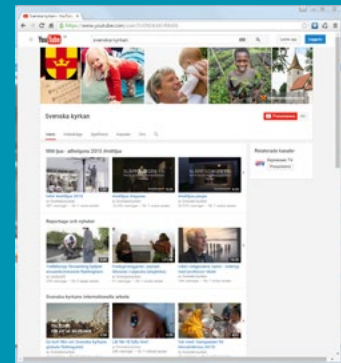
Svenska kyrkan - YouTube

https://www.youtube.com/user/SVENSKAKYRKAN

YouTube

svenska kyrkan

Ladda upp

Logga in

Svenska kyrkan

Prenumerera

Hem

Videoklipp

Spellistor

Kanaler

Om

Vi

Rekommenderade kanaler

Kanal

Prenumerera

Vår insamling

Reportage och nyheter

Svenska kyrkans internationella arbete

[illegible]